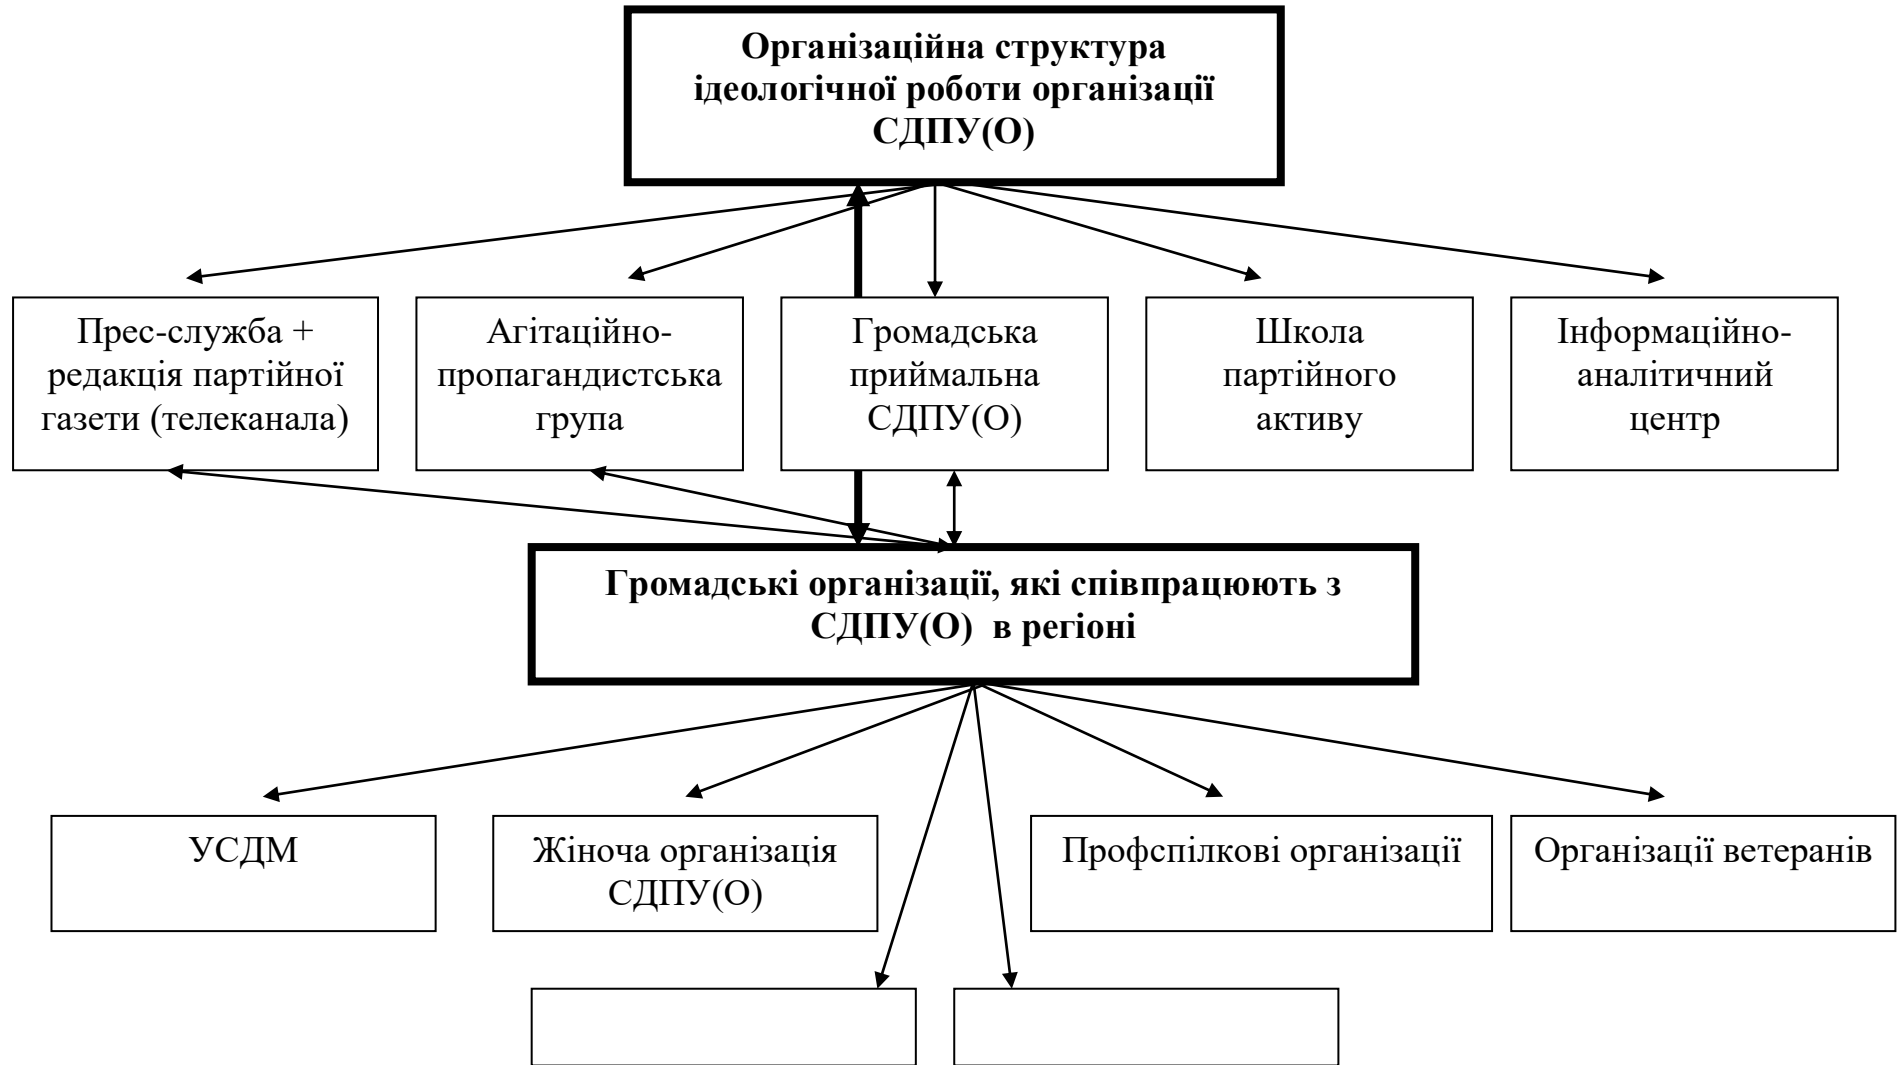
Організаційна структура ідеологічної роботи організації СДПУ(О)

Прес-служба + редакція партійної газети (телеканала)

Агітаційно-пропагандистська група

Громадська приймальна СДПУ(О)

Школа партійного активу

Інформаційно-аналітичний центр

Громадські організації, які співпрацюють з СДПУ(О) в регіоні

УСДМ

Жіноча організація СДПУ(О)

Профспілкові організації

Організації ветеранів